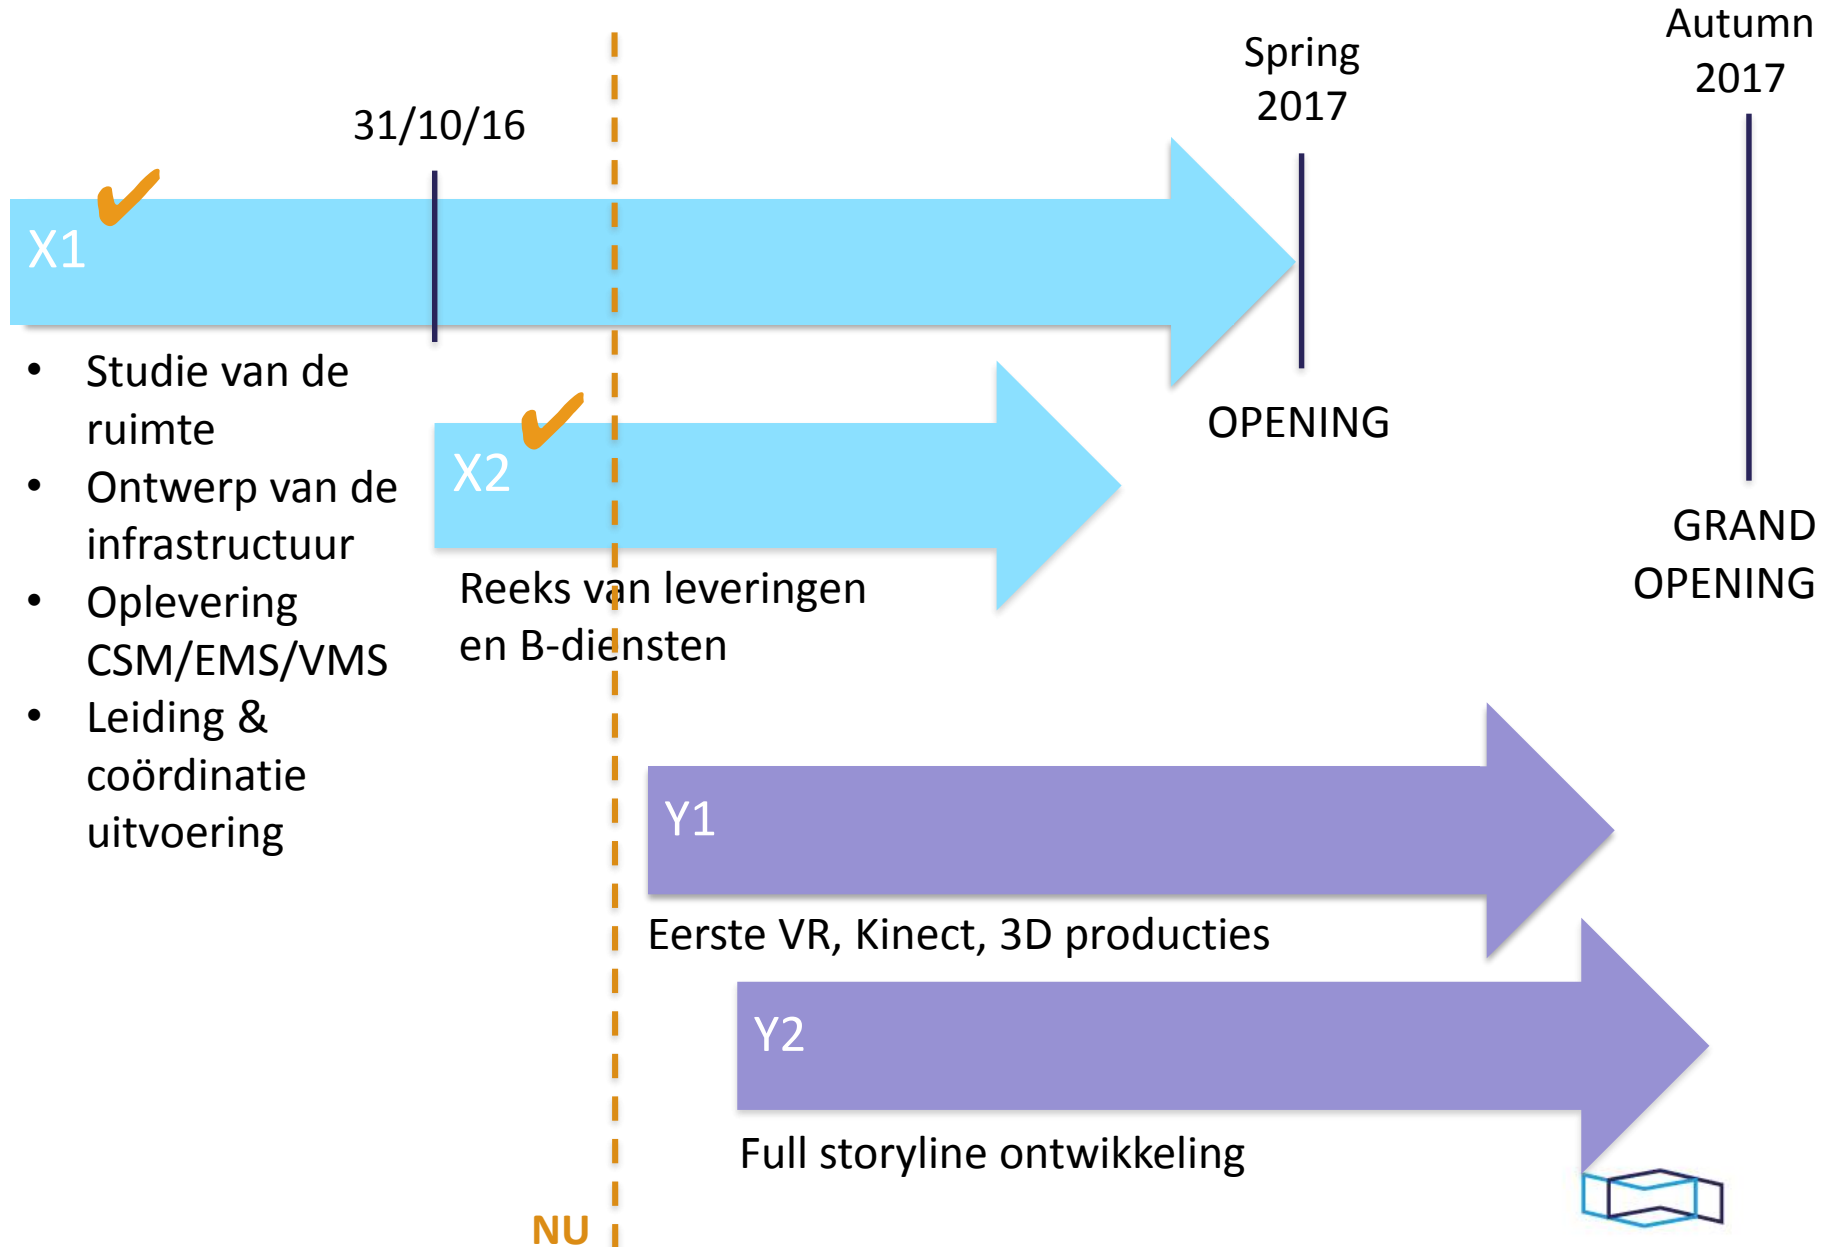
Autumn 2017

Spring 2017

31/10/16

X1 ✔

- Studie van de ruimte
- Ontwerp van de infrastructuur
- Oplevering CSM/EMS/VMS
- Leiding & coördinatie uitvoering

OPENING

X2 ✔

Reeks van leveringen en B-diensten

GRAND OPENING

Y1

Eerste VR, Kinect, 3D producties

Y2

Full storyline ontwikkeling

NU